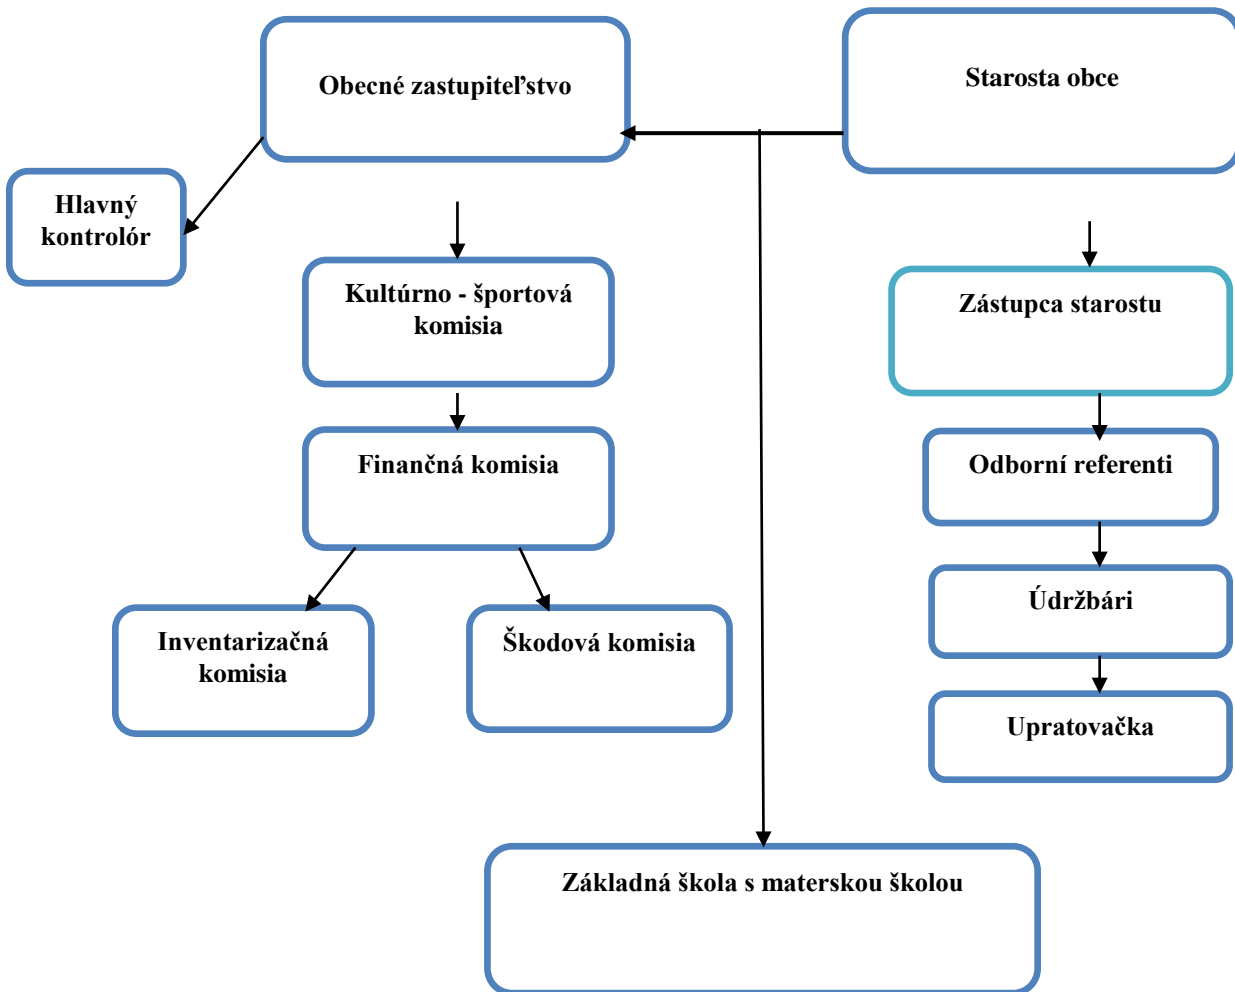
Obecné zastupiteľstvo

Starosta obce

Hlavný kontrolór

Kultúrno - športová komisia

Zástupca starostu

Finančná komisia

Odborní referenti

Údržbári

Inventarizačná komisia

Škodová komisia

Upratovačka

Základná škola s materskou školou